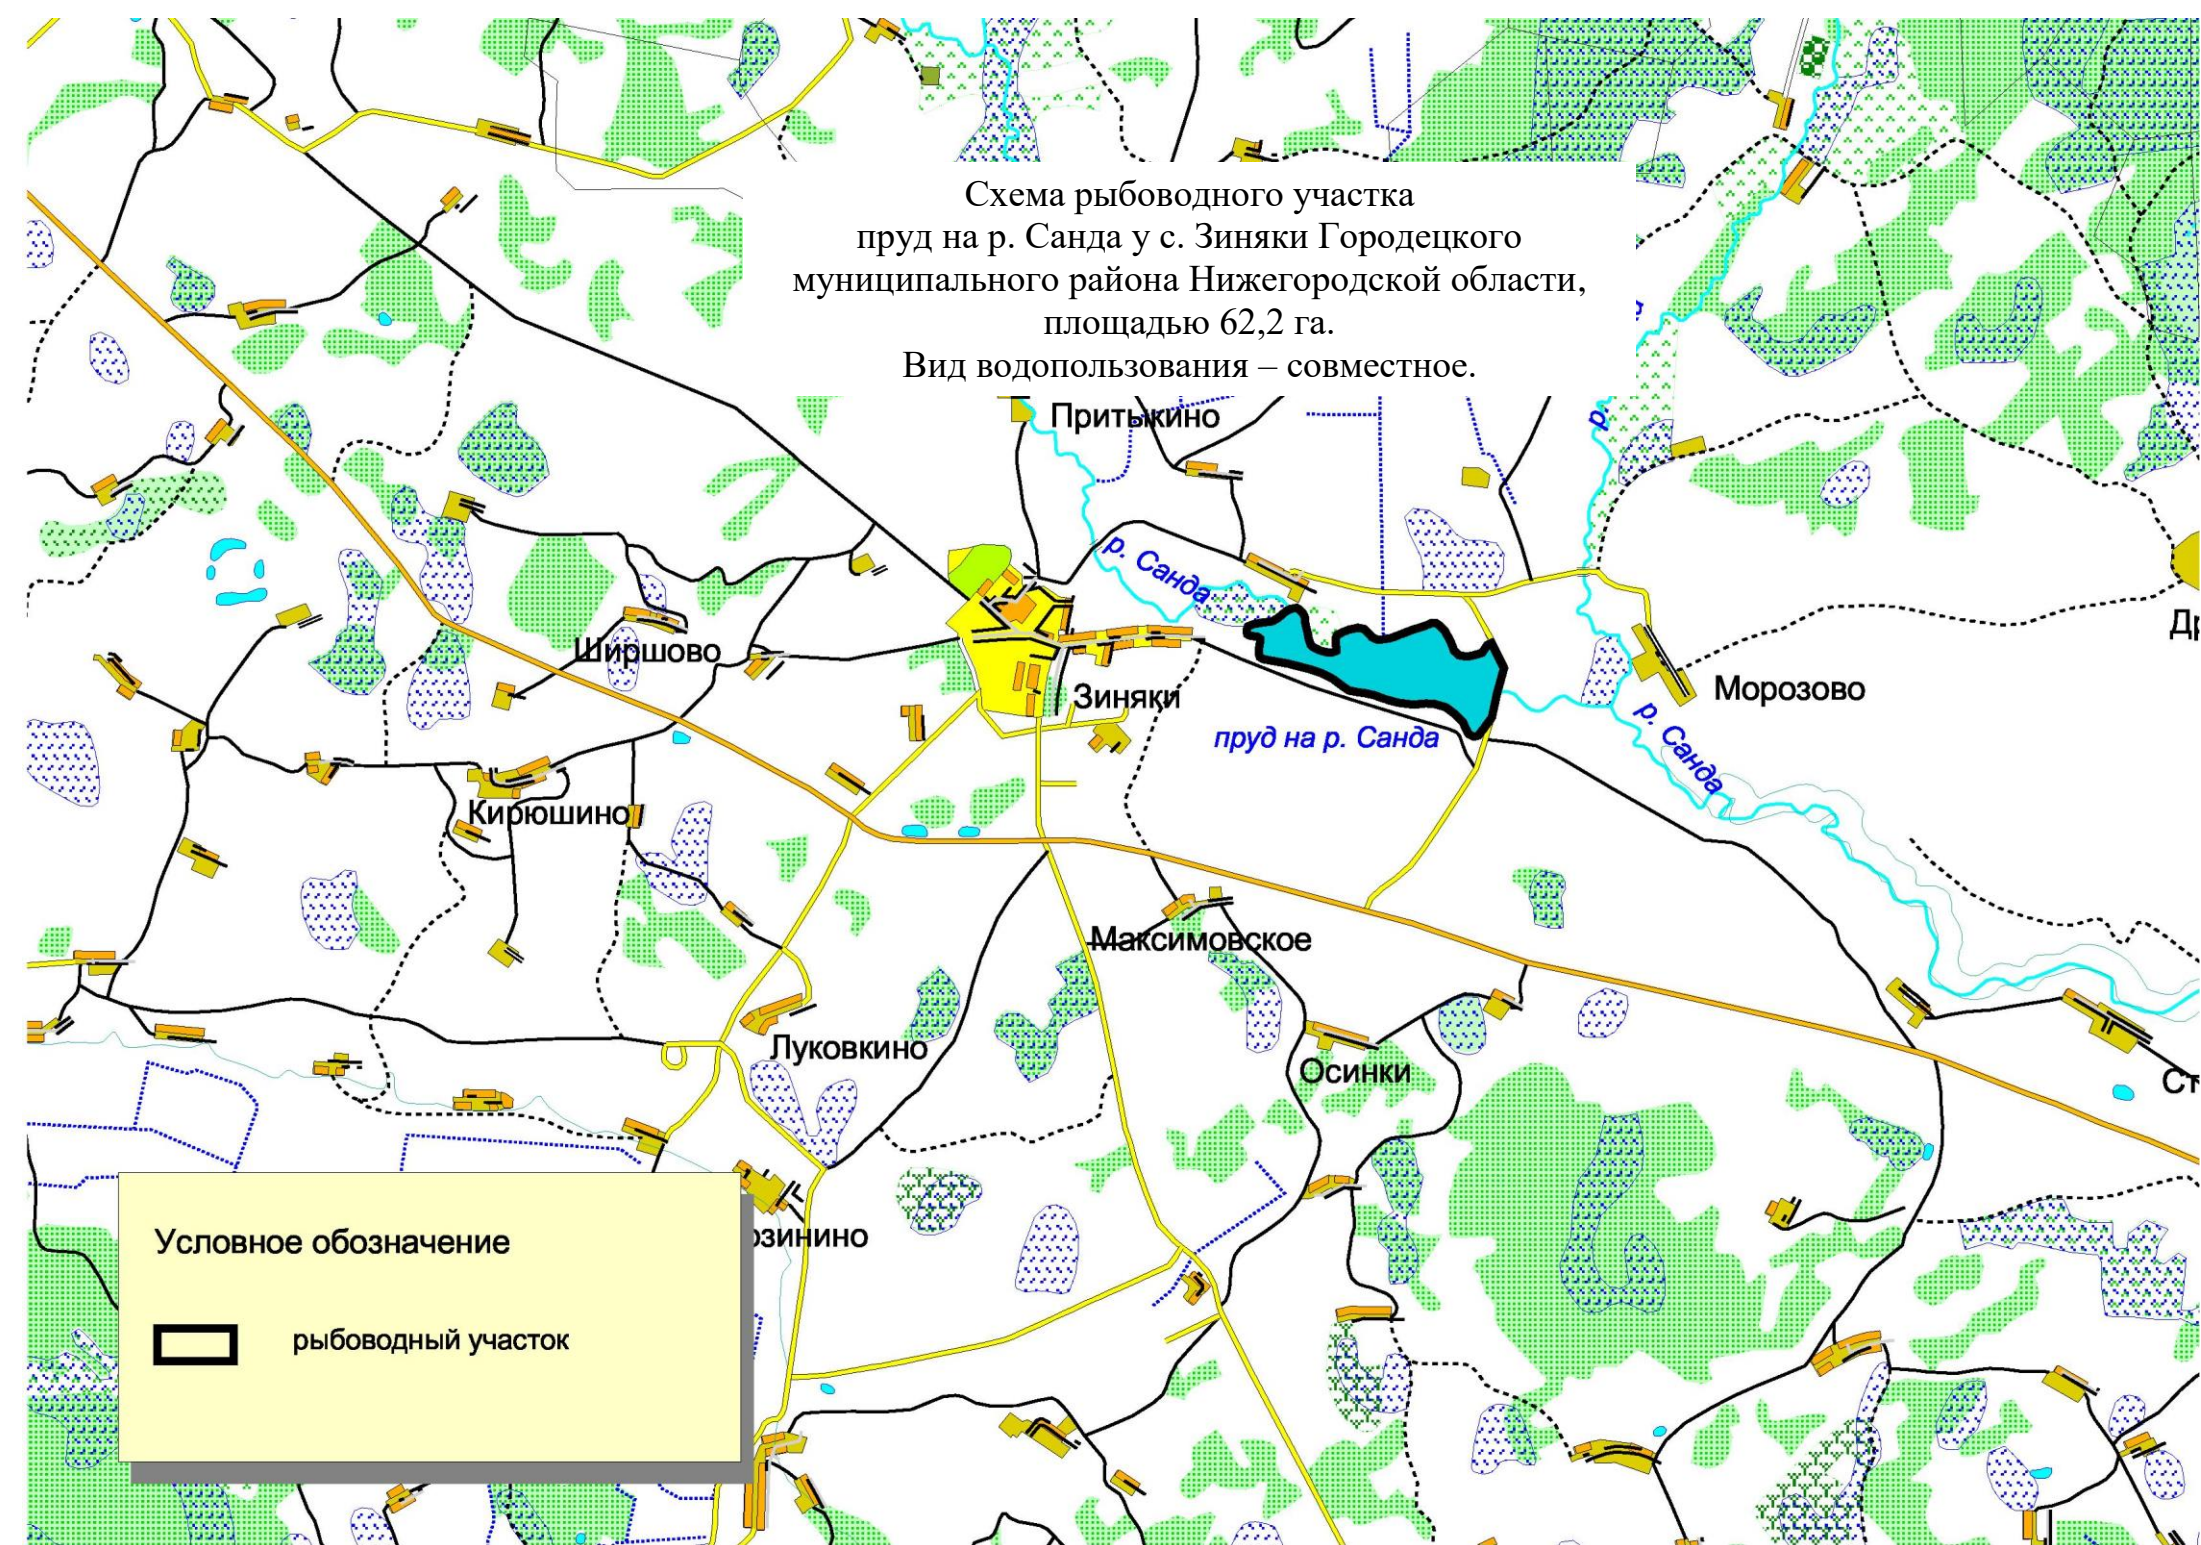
Схема рыбоводного участка
пруд на р. Санда у с. Зиняки Городецкого муниципального района Нижегородской области, площадью 62,2 га.
Вид водопользования – совместное.

Притыкино
р. Санда
р. Санда
р. Санда
Ширшово
Зиняки
Морозово
пруд на р. Санда
Кирюшино
Максимовское
Луковкино
Осинки
Др
Ст
озинино

Условное обозначение
рыбоводный участок